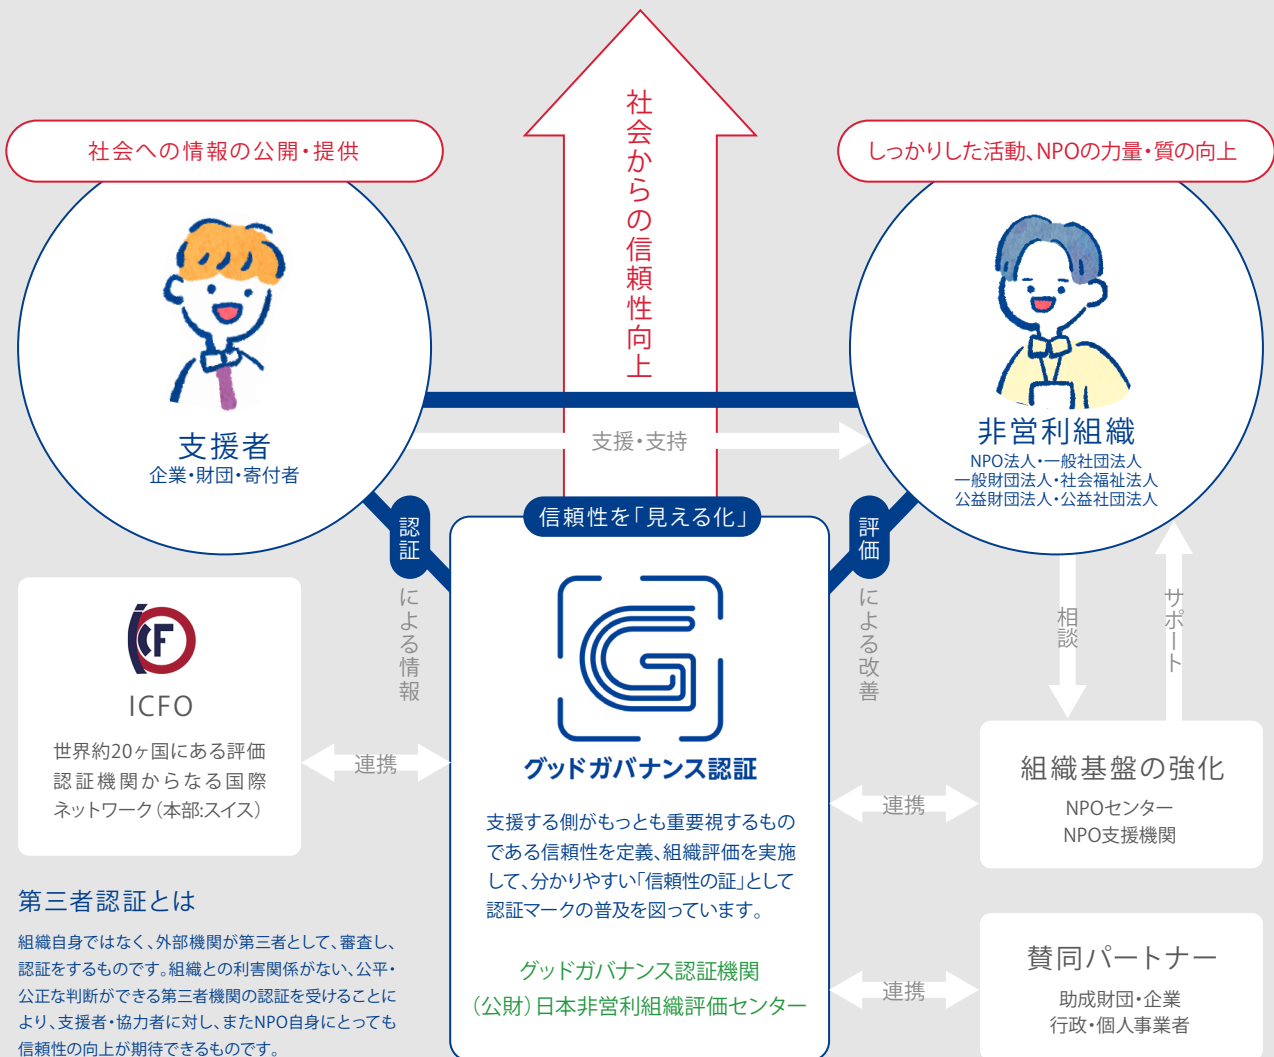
社会からの信頼性向上

社会への情報の公開・提供

しっかりした活動、NPOの力量・質の向上

支援者
企業・財団・寄付者

支援・支持

非営利組織
NPO法人・一般社団法人
一般財団法人・社会福祉法人
公益財団法人・公益社団法人

認証による情報

信頼性を「見える化」

評価による改善

ICFO
世界約20ヶ国にある評価認証機関からなる国際ネットワーク（本部:スイス）

連携

グッドガバナンス認証

支援する側がもっとも重要視するものである信頼性を定義、組織評価を実施して、分かりやすい「信頼性の証」として認証マークの普及を図っています。

グッドガバナンス認証機関
（公財）日本非営利組織評価センター

相談

サポート

連携

組織基盤の強化
NPOセンター
NPO支援機関

連携

賛同パートナー
助成財団・企業
行政・個人事業者

第三者認証とは

組織自身ではなく、外部機関が第三者として、審査し、認証をするものです。組織との利害関係がない、公平・公正な判断ができる第三者機関の認証を受けることにより、支援者・協力者に対し、またNPO自身にとっても信頼性の向上が期待できるものです。